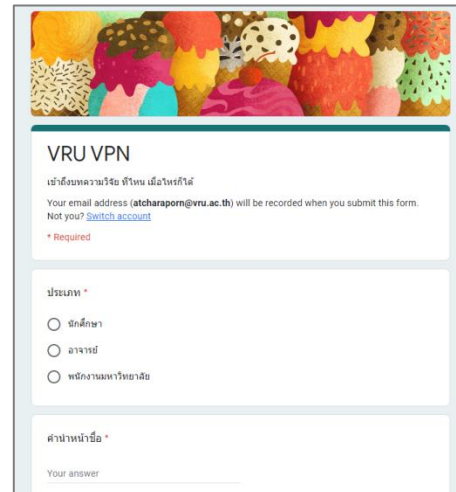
VRU VPN

เข้าถึงบทความวิจัย ที่ไหน เมื่อไหร่ก็ได้

Your email address (atcharaporn@vru.ac.th) will be recorded when you submit this form. Not you? Switch account

* Required

ประเภท *

นักศึกษา

อาจารย์

พนักงานมหาวิทยาลัย

คำนำหน้าชื่อ *

Your answer